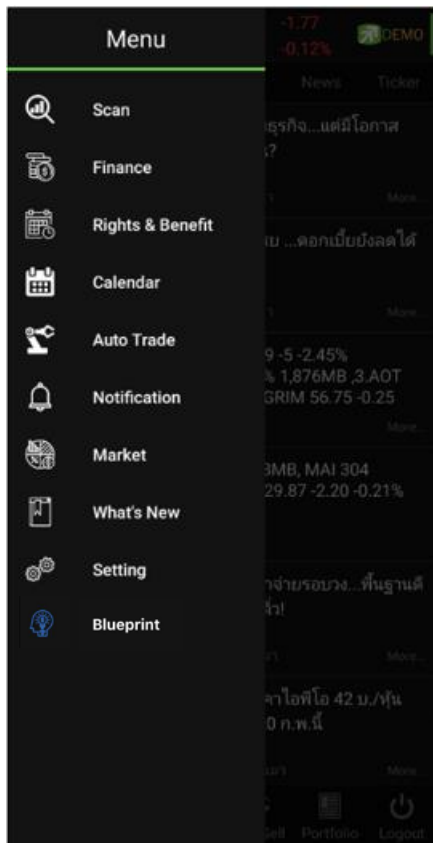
Menu

Scan

Finance

Rights & Benefit

Calendar

Auto Trade

Notification

Market

What's New

Setting

Blueprint

-1.77
-0.12%
DEMO

News
Ticker

ธุรกิจ...แต่มีโอกาส
?

More

ย ...ดอกเบี้ยยังลดได้

More

9 -5 -2.45%
% 1,876MB ,3.AOT
GRIM 56.75 -0.25

More

3MB, MAI 304
29.87 -2.20 -0.21%

าจ่ายรอบวง...พื้นฐานดี
จ้ว!

More

จาไอพีโอ 42 บ./หุ้น
0 ก.พ.นี้

More

Sell
Portfolio
Logout